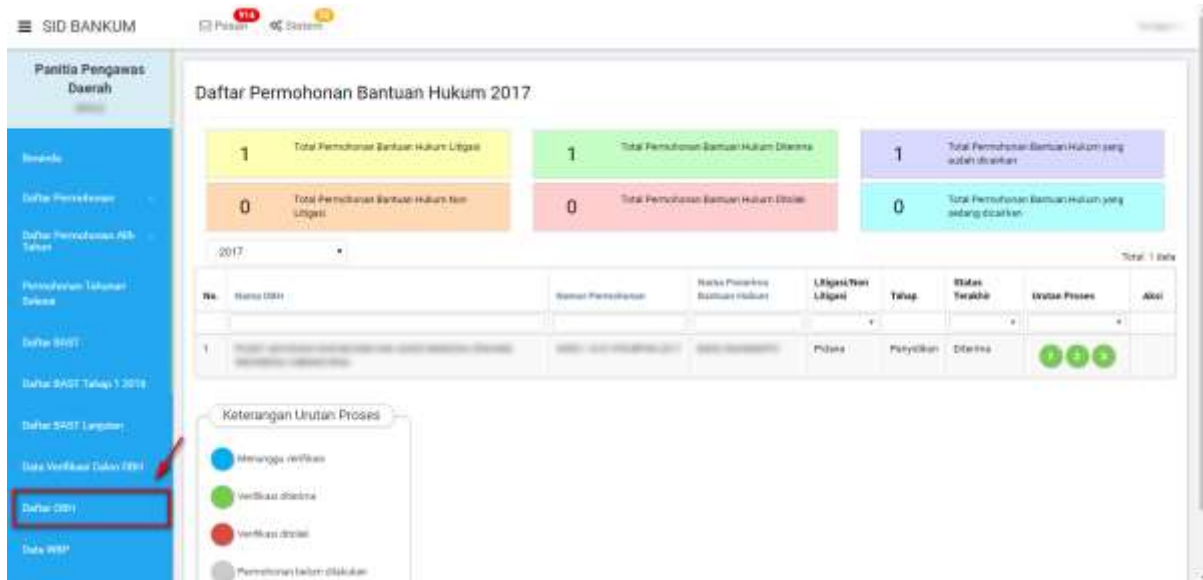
≡ SID BANKUM

914 Pesan 12 Sistem

Panitia Pengawas Daerah

Beranda
Daftar Permohonan
Daftar Permohonan Alih Tahun
Permohonan Tahunan Selesai
Daftar BAST
Daftar BAST Tahap 1 2016
Daftar BAST Lanjutan
Data Verifikasi Calon OBH
Daftar OBH
Data WBP

Daftar Permohonan Bantuan Hukum 2017

| 1 | Total Permohonan Bantuan Hukum Litigasi |
|---|---|
| 0 | Total Permohonan Bantuan Hukum Non Litigasi |

| 1 | Total Permohonan Bantuan Hukum Diterima |
|---|---|
| 0 | Total Permohonan Bantuan Hukum Ditolak |

| 1 | Total Permohonan Bantuan Hukum yang sudah dicairkan |
|---|---|
| 0 | Total Permohonan Bantuan Hukum yang sedang dicairkan |

2017

Total: 1 data

| No. | Nama OBH | Nomor Permohonan | Nama Penerima Bantuan Hukum | Litigasi/Non Litigasi | Tahap | Status Terakhir | Urutan Proses | Aksi |
|---|---|---|---|---|---|---|---|---|
| 1 | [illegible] | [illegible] | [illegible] | Pidana | Penyidikan | Diterima | 1 2 3 | |

Keterangan Urutan Proses

Menunggu verifikasi
Verifikasi diterima
Verifikasi ditolak
Permohonan belum dilakukan